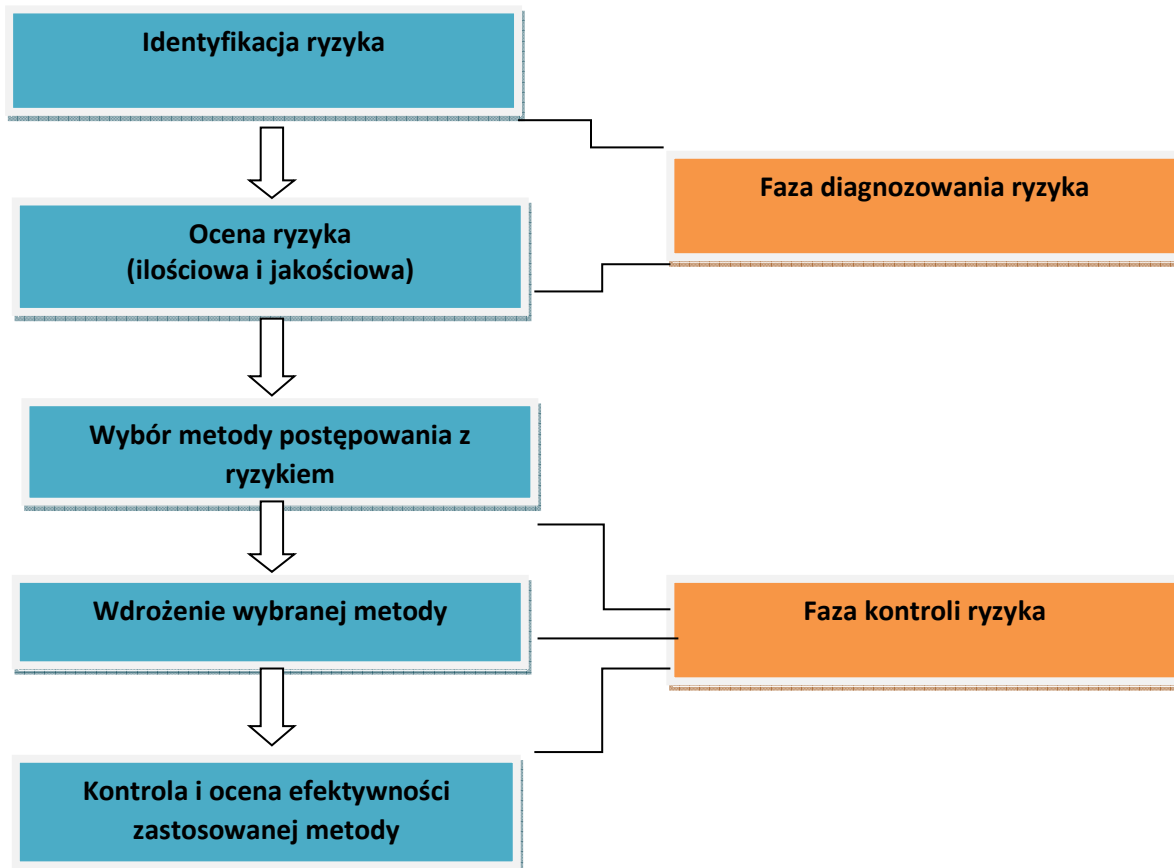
Identyfikacja ryzyka

Faza diagnozowania ryzyka

Ocena ryzyka
(ilościowa i jakościowa)

Wybór metody postępowania z ryzykiem

Wdrożenie wybranej metody

Faza kontroli ryzyka

Kontrola i ocena efektywności zastosowanej metody